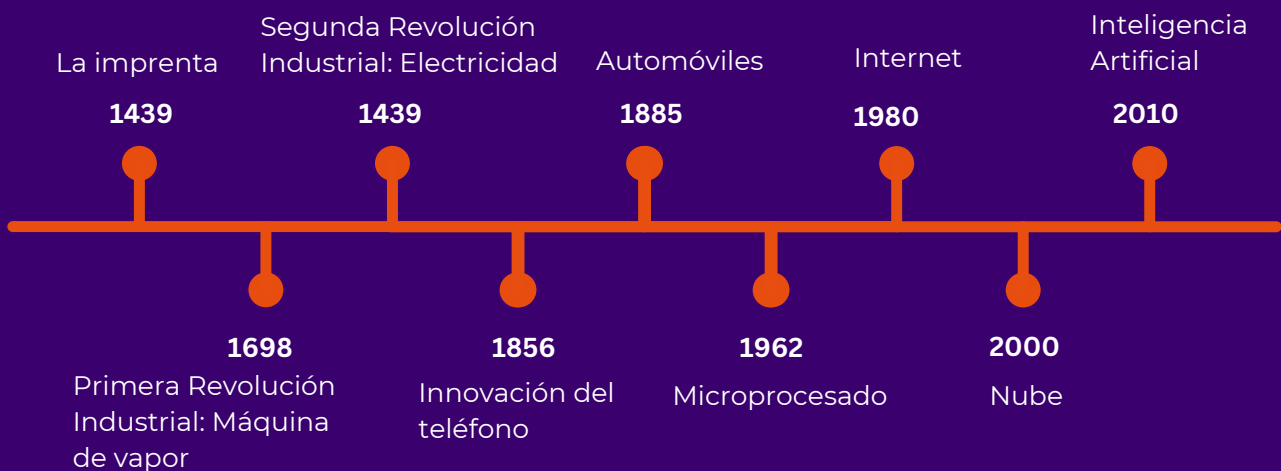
La imprenta
1439

Segunda Revolución Industrial: Electricidad
1439

Automóviles
1885

Internet
1980

Inteligencia Artificial
2010

1698
Primera Revolución Industrial: Máquina de vapor

1856
Innovación del teléfono

1962
Microprocesado

2000
Nube